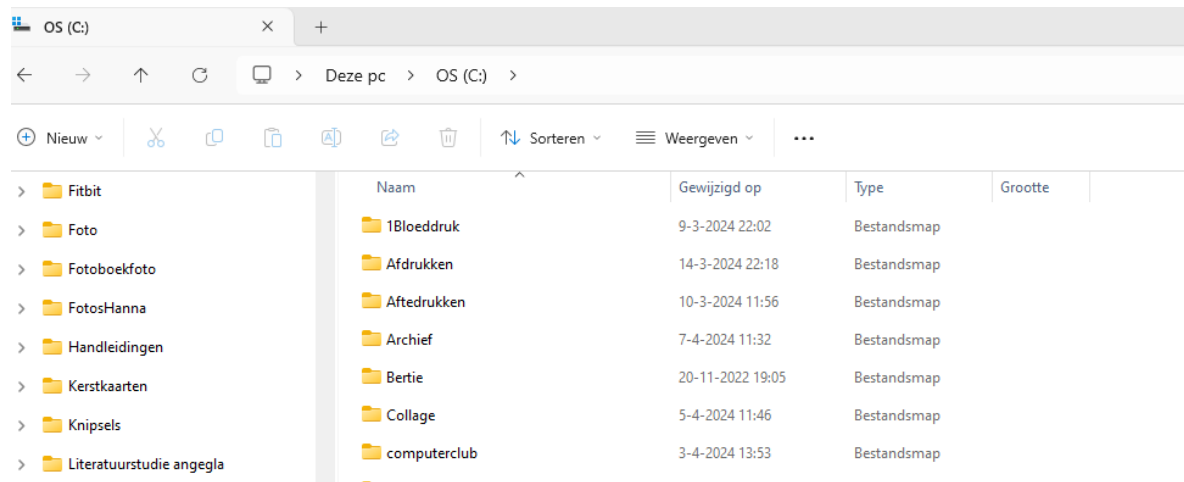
OS (C:) × +

Deze pc > OS (C:) >

Nieuw Sorteren Weergeven ...

Fitbit
Foto
Fotoboekfoto
FotosHanna
Handleidingen
Kerstkaarten
Knipsels
Literatuurstudie angegla

| Naam | Gewijzigd op | Type | Grootte |
|---|---|---|---|
| 1Bloeddruk | 9-3-2024 22:02 | Bestandsmap | |
| Afdrukken | 14-3-2024 22:18 | Bestandsmap | |
| Aftedrukken | 10-3-2024 11:56 | Bestandsmap | |
| Archief | 7-4-2024 11:32 | Bestandsmap | |
| Bertie | 20-11-2022 19:05 | Bestandsmap | |
| Collage | 5-4-2024 11:46 | Bestandsmap | |
| computerclub | 3-4-2024 13:53 | Bestandsmap | |